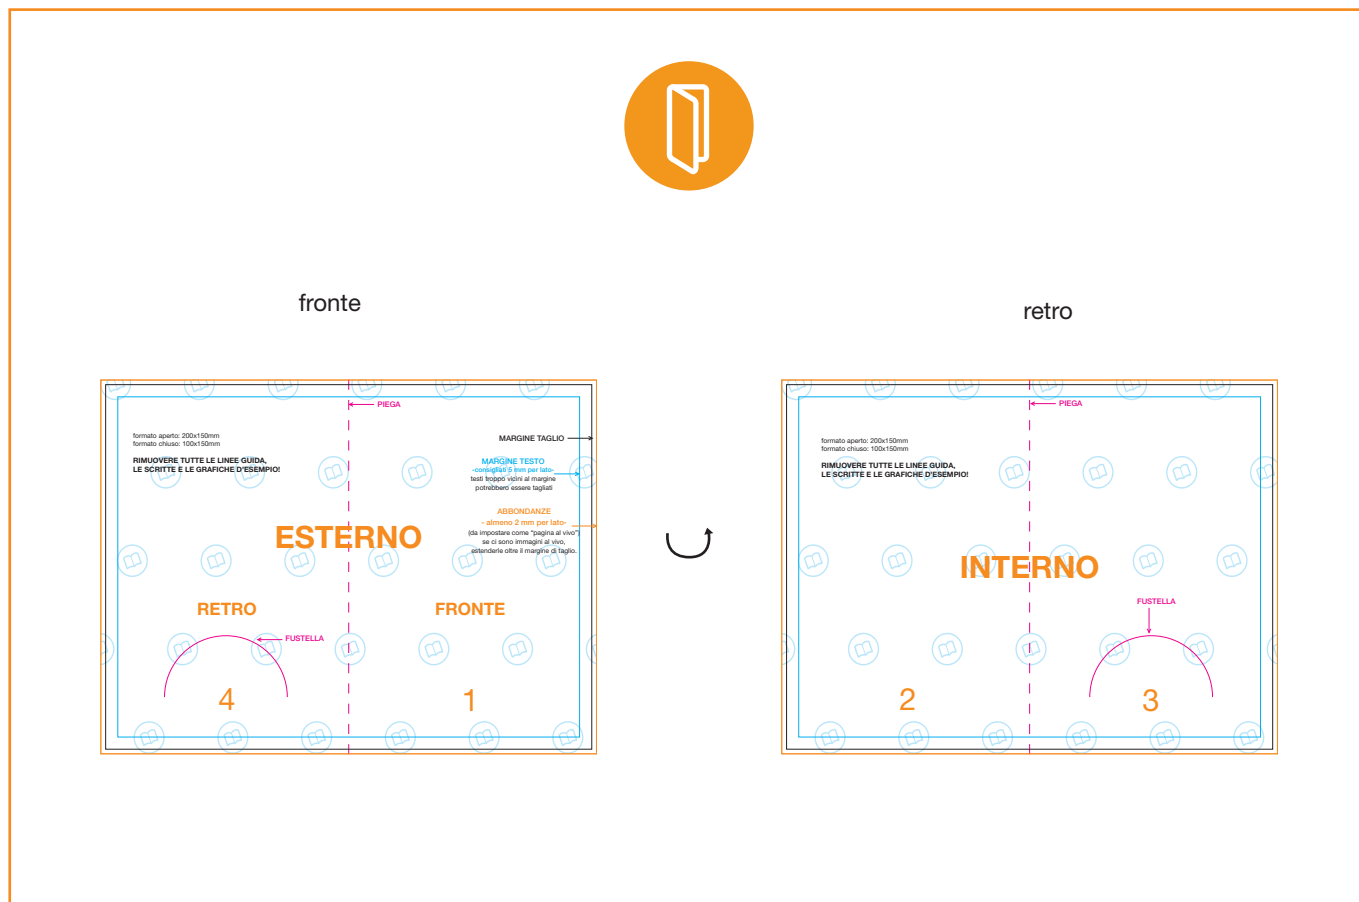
fronte

retro

PIEGA

formato aperto: 200x150mm
formato chiuso: 100x150mm

RIMUOVERE TUTTE LE LINEE GUIDA, LE SCRITTE E LE GRAFICHE D'ESEMPIO!

MARGINE TAGLIO

MARGINE TESTO
-consigliati 5 mm per lato-
testi troppo vicini al margine potrebbero essere tagliati

ABBONDANZE
- almeno 2 mm per lato-
(da impostare come "pagina al vivo")
se ci sono immagini al vivo, estenderle oltre il margine di taglio.

ESTERNO

RETRO

FRONTE

FUSTELLA

4

1

PIEGA

formato aperto: 200x150mm
formato chiuso: 100x150mm

RIMUOVERE TUTTE LE LINEE GUIDA, LE SCRITTE E LE GRAFICHE D'ESEMPIO!

INTERNO

FUSTELLA

2

3